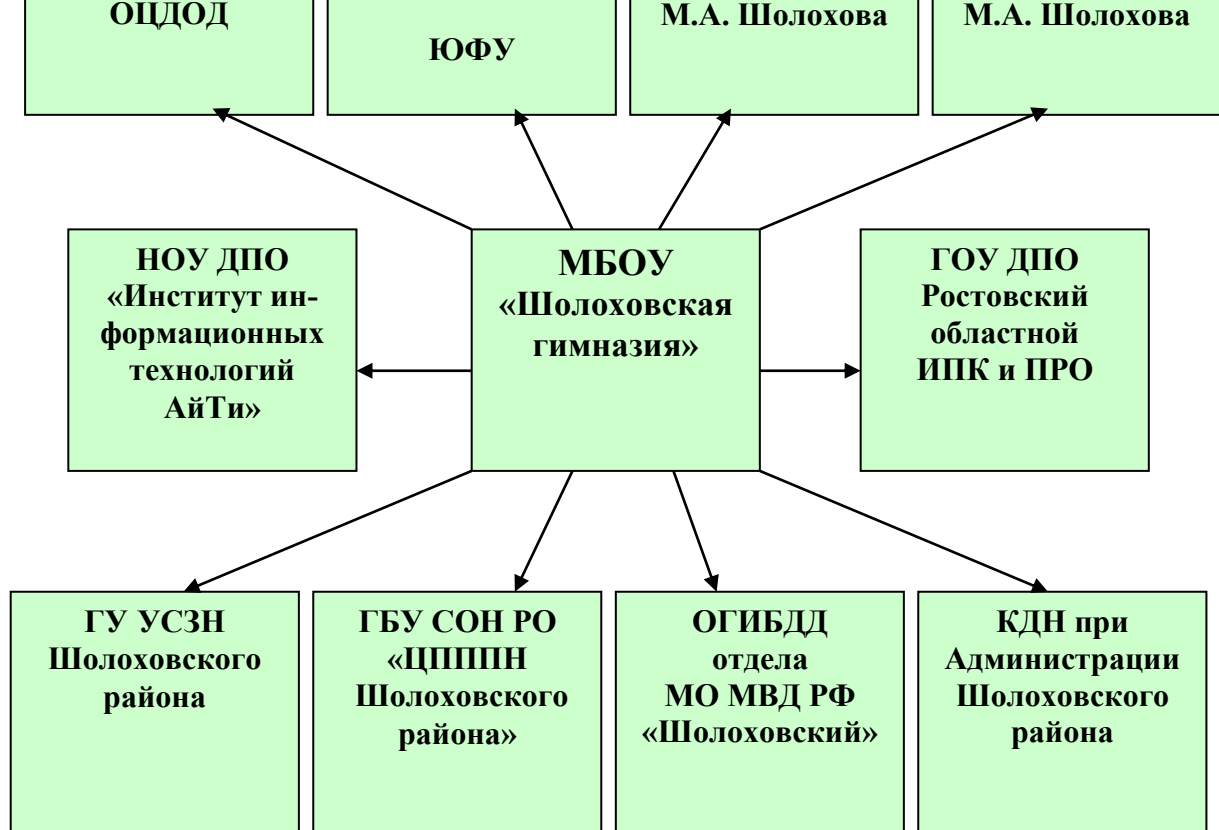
ОЦДОД

ЮФУ

М.А. Шолохова

М.А. Шолохова

НОУ ДПО «Институт информационных технологий АйТи»

МБОУ «Шолоховская гимназия»

ГОУ ДПО Ростовский областной ИПК и ПРО

ГУ УСЗН Шолоховского района

ГБУ СОН РО «ЦПППН Шолоховского района»

ОГИБДД отдела МО МВД РФ «Шолоховский»

КДН при Администрации Шолоховского района